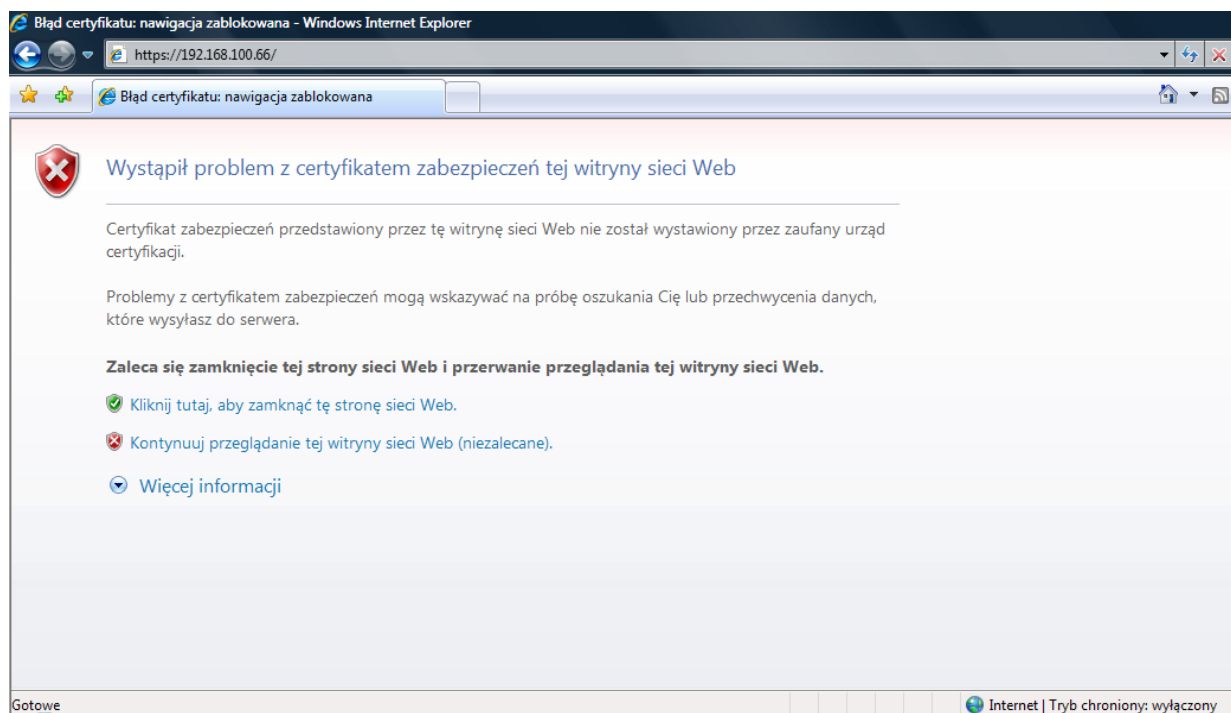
Błąd certyfikatu: nawigacja zablokowana - Windows Internet Explorer

https://192.168.100.66/

Błąd certyfikatu: nawigacja zablokowana

Wystąpił problem z certyfikatem zabezpieczeń tej witryny sieci Web

Certyfikat zabezpieczeń przedstawiony przez tę witrynę sieci Web nie został wystawiony przez zaufany urząd certyfikacji.

Problemy z certyfikatem zabezpieczeń mogą wskazywać na próbę oszukania Cię lub przechwycenia danych, które wysyłasz do serwera.

**Zaleca się zamknięcie tej strony sieci Web i przerwanie przeglądania tej witryny sieci Web.**

Kliknij tutaj, aby zamknąć tę stronę sieci Web.

Kontynuuj przeglądanie tej witryny sieci Web (niezalecane).

Więcej informacji

Gotowe

Internet | Tryb chroniony: wyłączony